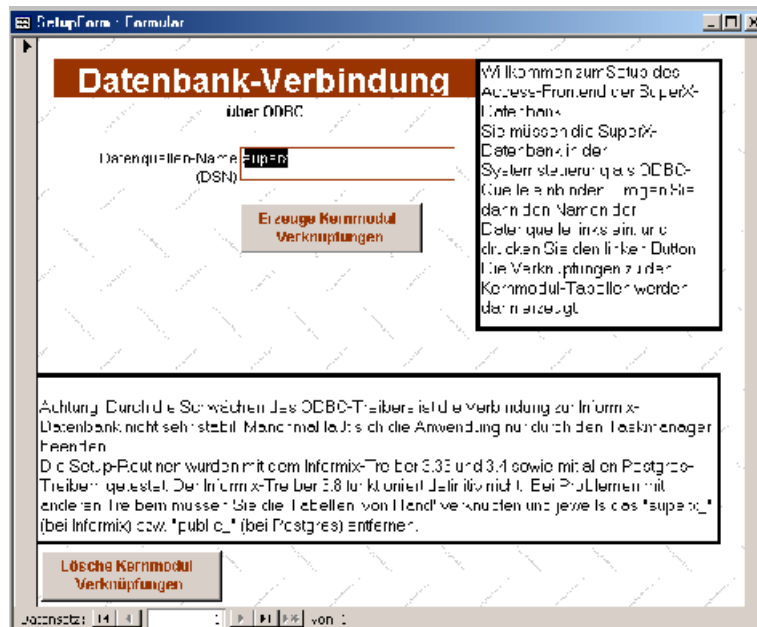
SetupForm : Formular

Datenbank-Verbindung

über ODBC

Datenquellen-Name (DSN)

superx

Erzeuge Kernmodul Verknüpfungen

Willkommen zum Setup des Access-Frontend der SuperX-Datenbank. Sie müssen die SuperX-Datenbank in der Systemsteuerung als ODBC-Quelle einbinden. Dann geben Sie dann den Namen der Datenquelle links ein und drücken Sie den linken Button. Die Verknüpfungen zu den Kernmodul-Tabellen werden dann erzeugt.

Achtung: Durch die Schwächen des ODBC-Treibers ist die Verbindung zur Informix-Datenbank nicht sehr stabil. Manchmal läßt sich die Anwendung nur durch den Taskmanager beenden.
Die Setup-Routinen wurden mit dem Informix-Treiber 3.33 und 3.4 sowie mit allen Postgres-Treibern getestet. Der Informix-Treiber 3.8 funktioniert definitiv nicht. Bei Problemen mit anderen Treibern müssen Sie die Tabellen von Hand verknüpfen und jeweils das "superx_" (bei Informix) bzw. "public_" (bei Postgres) entfernen.

Lösche Kernmodul Verknüpfungen

Datensatz: 14 4 1 ▶ ▶| ▶* von 1